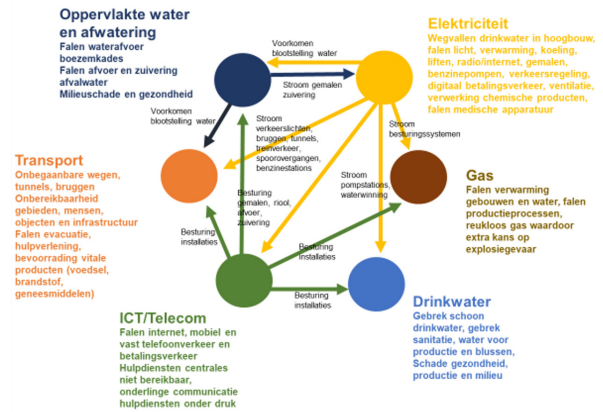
Oppervlakte water en afwatering
Falen waterafvoer boezemkades
Falen afvoer en zuivering afvalwater
Milieuschade en gezondheid

Elektriciteit
Wegvallen drinkwater in hoogbouw, falen licht, verwarming, koeling, liften, radio/internet, gemalen, benzinepompen, verkeersregeling, digitaal betalingsverkeer, ventilatie, verwerking chemische producten, falen medische apparatuur

Voorkomen blootstelling water

Stroom gemalen zuivering

Voorkomen blootstelling water

Stroom verkeerslichten, bruggen, tunnels, treinverkeer, spoorovergangen, benzinestations

Stroom besturingssystemen

Transport
Onbegaanbare wegen, tunnels, bruggen
Onbereikbaarheid gebieden, mensen, objecten en infrastructuur
Falen evacuatie, hulpverlening, bevoorrading vitale producten (voedsel, brandstof, geneesmiddelen)

Besturing gemalen, riool, afvoer, zuivering

Stroom pompstations, waterwinning

Gas
Falen verwarming gebouwen en water, falen productieprocessen, reukloos gas waardoor extra kans op explosiegevaar

Besturing installaties

Besturing installaties

Besturing installaties

ICT/Telecom
Falen internet, mobiel en vast telefoonverkeer en betalingsverkeer
Hulpdiensten centrales niet bereikbaar, onderlinge communicatie hulpdiensten onder druk

Drinkwater
Gebrek schoon drinkwater, gebrek sanitatie, water voor productie en blussen, Schade gezondheid, productie en milieu